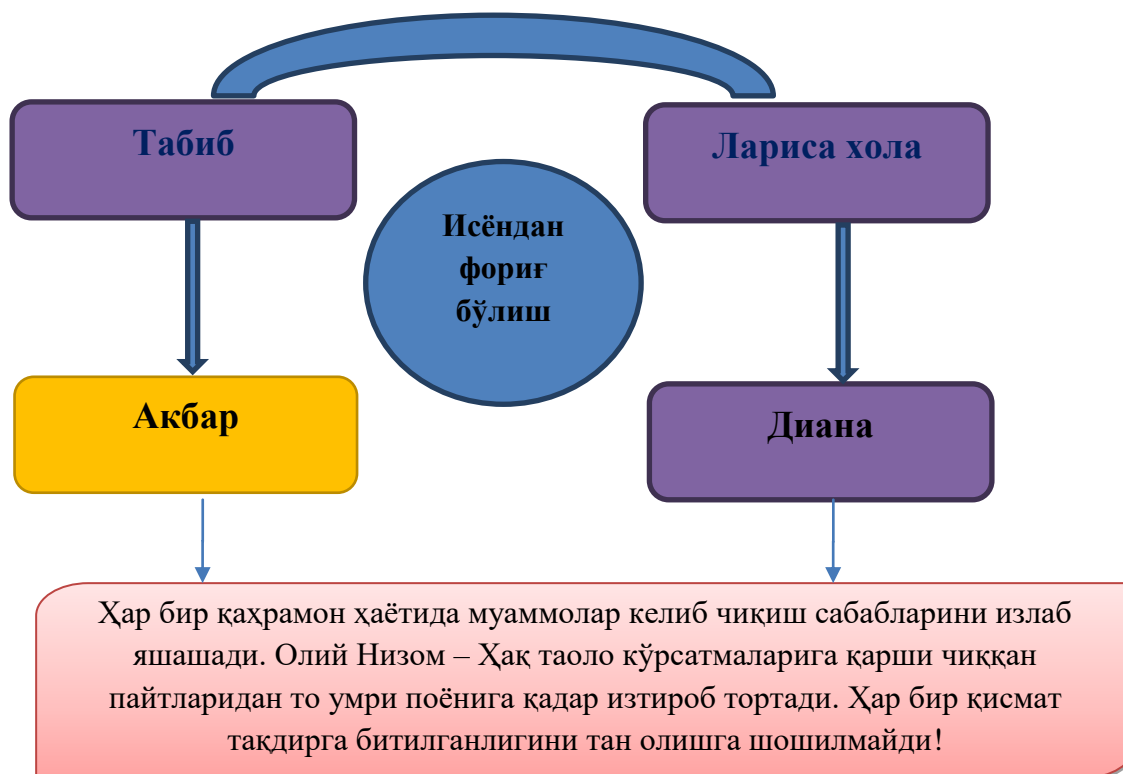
Табиб

Лариса хола

Исёндан фориғ бўлиш

Акбар

Диана

Ҳар бир қаҳрамон ҳаётида муаммолар келиб чиқиш сабабларини излаб яшашади. Олий Низом – Ҳақ таоло кўрсатмаларига қарши чиққан пайтларидан то умри поёнига қадар изтироб тортади. Ҳар бир қисмат тақдирга битилганлигини тан олишга шошилмайди!